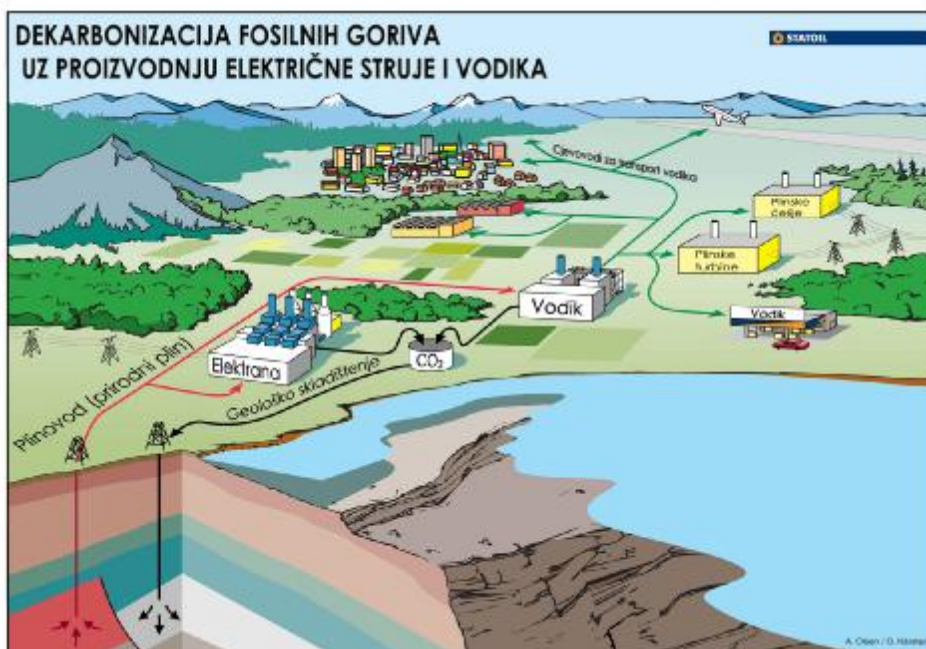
DEKARBONIZACIJA FOSILNIH GORIVA
UZ PROIZVODNJU ELEKTRIČNE STRUJE I VODIKA

STATOIL

Cjevovodi za transport vodika

Plinske ćelije

Plinske turbine

Vodik

Vodik

Elektrana

$CO_2$

Plinovod (prirodni plin)

Geološko skladištenje

A. Olsen / G. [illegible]